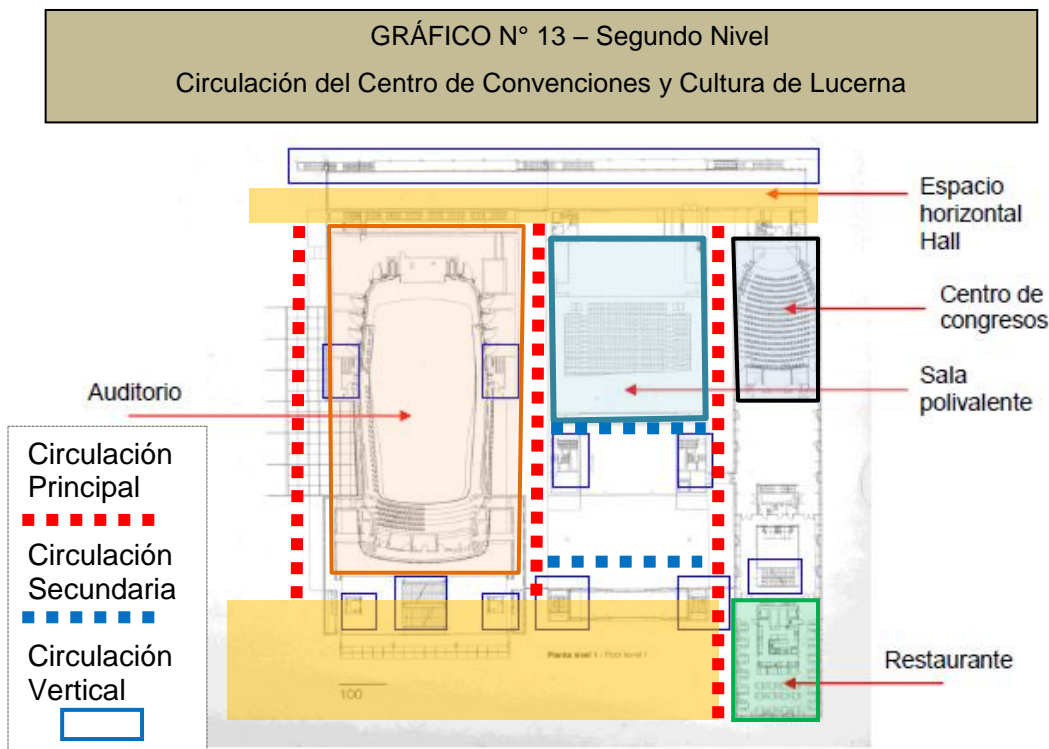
GRÁFICO N° 13 – Segundo Nivel

Circulación del Centro de Convenciones y Cultura de Lucerna

Espacio horizontal Hall

Centro de congresos

Sala polivalente

Auditorio

Circulación Principal

Circulación Secundaria

Circulación Vertical

Restaurante

Planta nivel 1 / Floor level 1

100